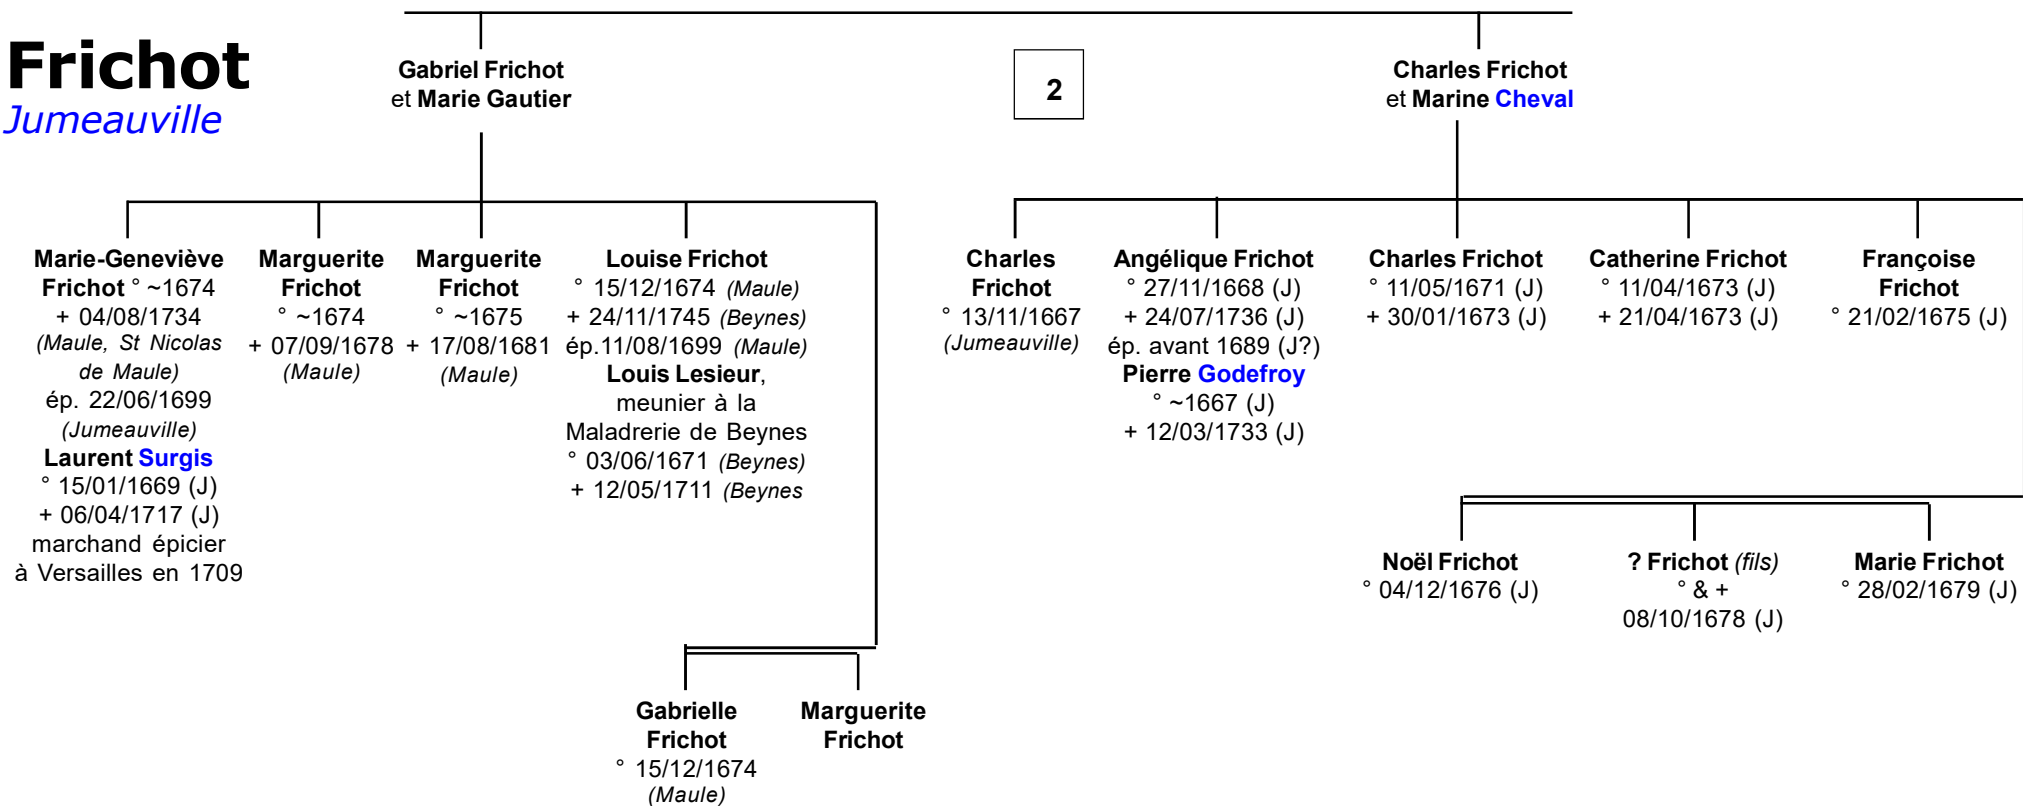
Frichot
Jumeauville

Gabriel Frichot
et Marie Gautier

2

Charles Frichot
et Marine Cheval

Marie-Geneviève Frichot ° ~1674
+ 04/08/1734
(Maule, St Nicolas de Maule)
ép. 22/06/1699
(Jumeauville)
Laurent Surgis
° 15/01/1669 (J)
+ 06/04/1717 (J)
marchand épicier à Versailles en 1709

Marguerite Frichot
° ~1674
+ 07/09/1678
(Maule)

Marguerite Frichot
° ~1675
+ 17/08/1681
(Maule)

Louise Frichot
° 15/12/1674 (Maule)
+ 24/11/1745 (Beynes)
ép.11/08/1699 (Maule)
Louis Lesieur,
meunier à la Maladrerie de Beynes
° 03/06/1671 (Beynes)
+ 12/05/1711 (Beynes

Charles Frichot
° 13/11/1667
(Jumeauville)

Angélique Frichot
° 27/11/1668 (J)
+ 24/07/1736 (J)
ép. avant 1689 (J?)
Pierre Godefroy
° ~1667 (J)
+ 12/03/1733 (J)

Charles Frichot
° 11/05/1671 (J)
+ 30/01/1673 (J)

Catherine Frichot
° 11/04/1673 (J)
+ 21/04/1673 (J)

Françoise Frichot
° 21/02/1675 (J)

Noël Frichot
° 04/12/1676 (J)

? Frichot (fils)
° & +
08/10/1678 (J)

Marie Frichot
° 28/02/1679 (J)

Gabrielle Frichot
° 15/12/1674
(Maule)

Marguerite Frichot